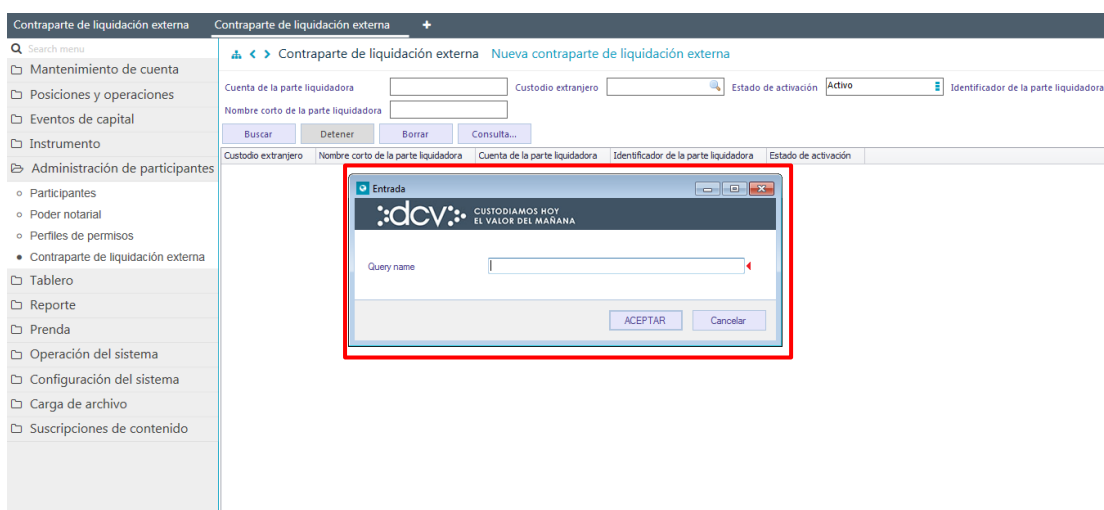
Contraparte de liquidación externa | Contraparte de liquidación externa | +

Search menu
Mantenimiento de cuenta
Posiciones y operaciones
Eventos de capital
Instrumento
Administración de participantes
Participantes
Poder notarial
Perfiles de permisos
Contraparte de liquidación externa
Tablero
Reporte
Prenda
Operación del sistema
Configuración del sistema
Carga de archivo
Suscripciones de contenido

Contraparte de liquidación externa Nueva contraparte de liquidación externa

Cuenta de la parte liquidadora
Custodio extranjero
Estado de activación Activo
Identificador de la parte liquidadora
Nombre corto de la parte liquidadora

Buscar | Detener | Borrar | Consulta...

| Custodio extranjero | Nombre corto de la parte liquidadora | Cuenta de la parte liquidadora | Identificador de la parte liquidadora | Estado de activación |
|---|---|---|---|---|

Entrada
:dcv: CUSTODIAMOS HOY EL VALOR DEL MAÑANA

Query name

ACEPTAR | Cancelar